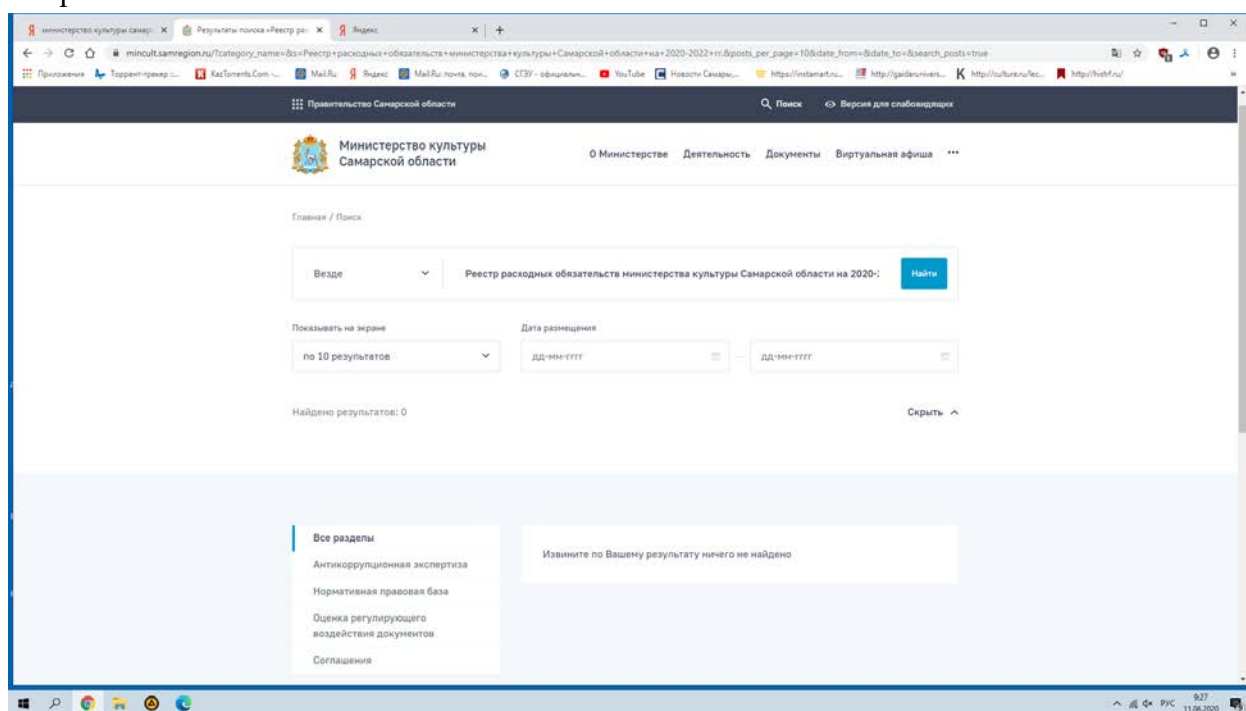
Я министерство культуры самар × Результаты поиска «Реестр рас × Я Яндекс × +

mincult.samregion.ru/?category_name=&s=Реестр+расходных+обязательств+министерства+культуры+Самарской+области+на+2020-2022+гг.&posts_per_page=10&date_from=&date_to=&search_posts=true

Приложения Торрент-трекер ... KazTorrents.Com -... Mail.Ru Яндекс Mail.Ru: почта, пои... СГЗУ - официальн... YouTube Новости Самары... https://instamart.ru... http://gaidaruniver... http://culture.ru/lec... http://histrf.ru/

Правительство Самарской области Поиск Версия для слабовидящих

Министерство культуры Самарской области

О Министерстве Деятельность Документы Виртуальная афиша •••

Главная / Поиск

Везде

Реестр расходных обязательств министерства культуры Самарской области на 2020-

Найти

Показывать на экране

по 10 результатов

Дата размещения

дд-мм-гггг — дд-мм-гггг

Найдено результатов: 0

Скрыть

Все разделы

Антикоррупционная экспертиза

Нормативная правовая база

Оценка регулирующего воздействия документов

Соглашения

Извините по Вашему результату ничего не найдено

РУС 9:27 11.06.2020